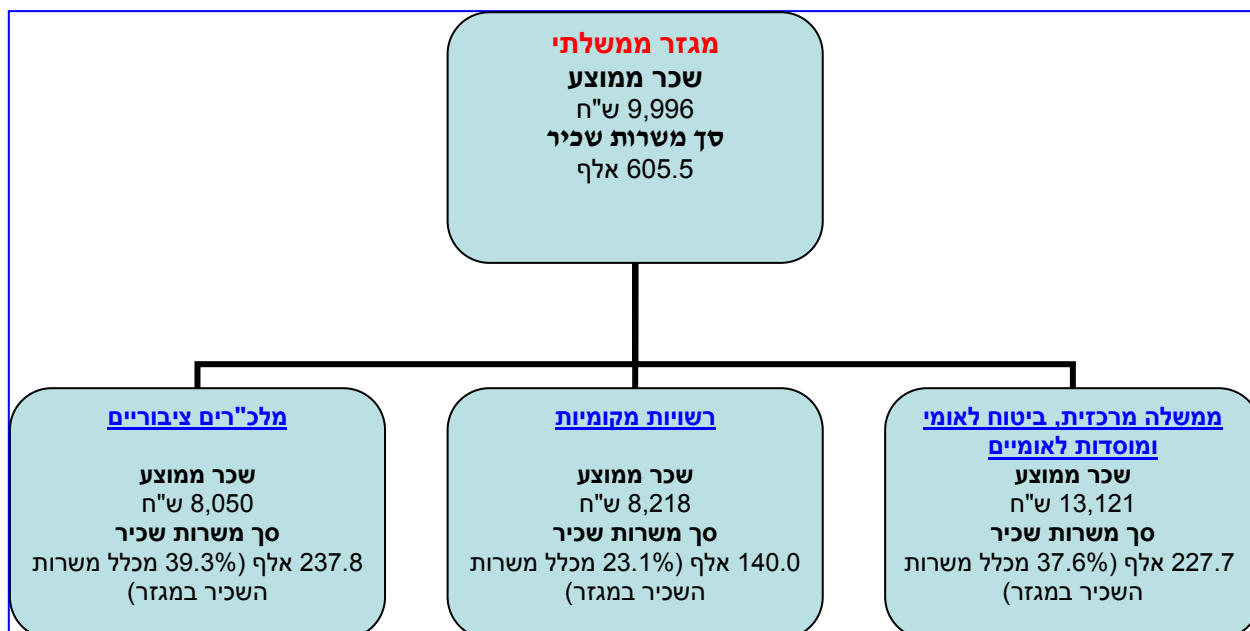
מגזר ממשלתי
שכר ממוצע
9,996 ש"ח
סך משרות שכיר
605.5 אלף

ממשלה מרכזית, ביטוח לאומי ומוסדות לאומיים
שכר ממוצע
13,121 ש"ח
סך משרות שכיר
227.7 אלף (37.6% מכלל משרות השכיר במגזר)

רשויות מקומיות
שכר ממוצע
8,218 ש"ח
סך משרות שכיר
140.0 אלף (23.1% מכלל משרות השכיר במגזר)

מלכ"רים ציבוריים
שכר ממוצע
8,050 ש"ח
סך משרות שכיר
237.8 אלף (39.3% מכלל משרות השכיר במגזר)